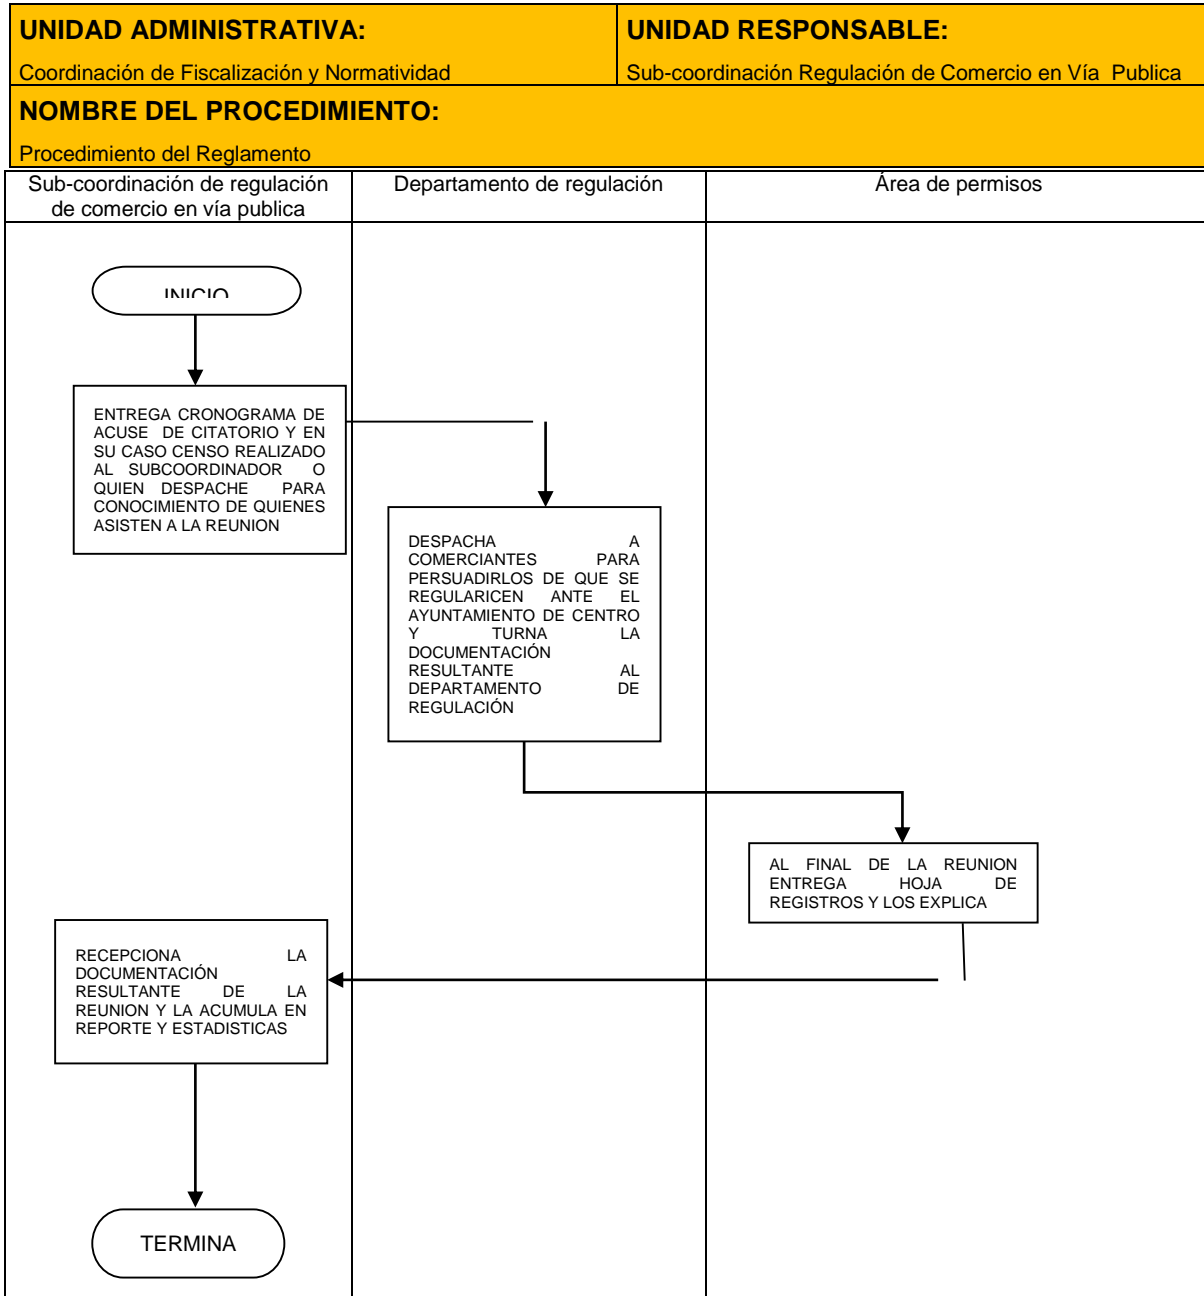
UNIDAD ADMINISTRATIVA:
Coordinación de Fiscalización y Normatividad

UNIDAD RESPONSABLE:
Sub-coordinación Regulación de Comercio en Vía Publica

NOMBRE DEL PROCEDIMIENTO:
Procedimiento del Reglamento

| Sub-coordinación de regulación de comercio en vía publica | Departamento de regulación | Área de permisos |
|---|---|---|

INICIO

ENTREGA CRONOGRAMA DE ACUSE DE CITATORIO Y EN SU CASO CENSO REALIZADO AL SUBCOORDINADOR O QUIEN DESPACHE PARA CONOCIMIENTO DE QUIENES ASISTEN A LA REUNION

DESPACHA A COMERCIANTES PARA PERSUADIRLOS DE QUE SE REGULARICEN ANTE EL AYUNTAMIENTO DE CENTRO Y TURNA LA DOCUMENTACIÓN RESULTANTE AL DEPARTAMENTO DE REGULACIÓN

AL FINAL DE LA REUNION ENTREGA HOJA DE REGISTROS Y LOS EXPLICA

RECEPCIONA LA DOCUMENTACIÓN RESULTANTE DE LA REUNION Y LA ACUMULA EN REPORTE Y ESTADISTICAS

TERMINA